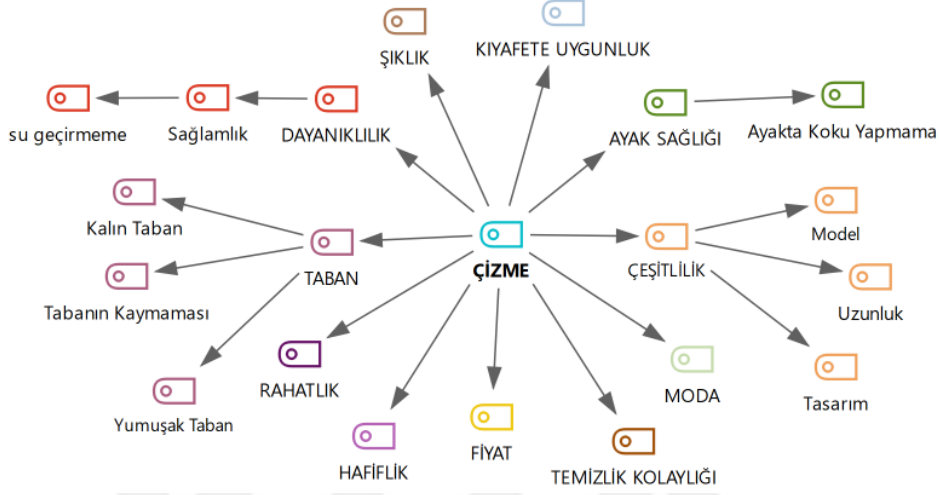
ŞIKLIK

KIYAFETE UYGUNLUK

su geçirmeme

Sağlamlık

DAYANIKLILIK

AYAK SAĞLIĞI

Ayakta Koku Yapmama

Kalın Taban

TABAN

ÇİZME

ÇEŞİTLİLİK

Model

Tabanın Kaymaması

Uzunluk

RAHATLIK

MODA

Tasarım

Yumuşak Taban

FİYAT

HAFİFLİK

TEMİZLİK KOLAYLIĞI